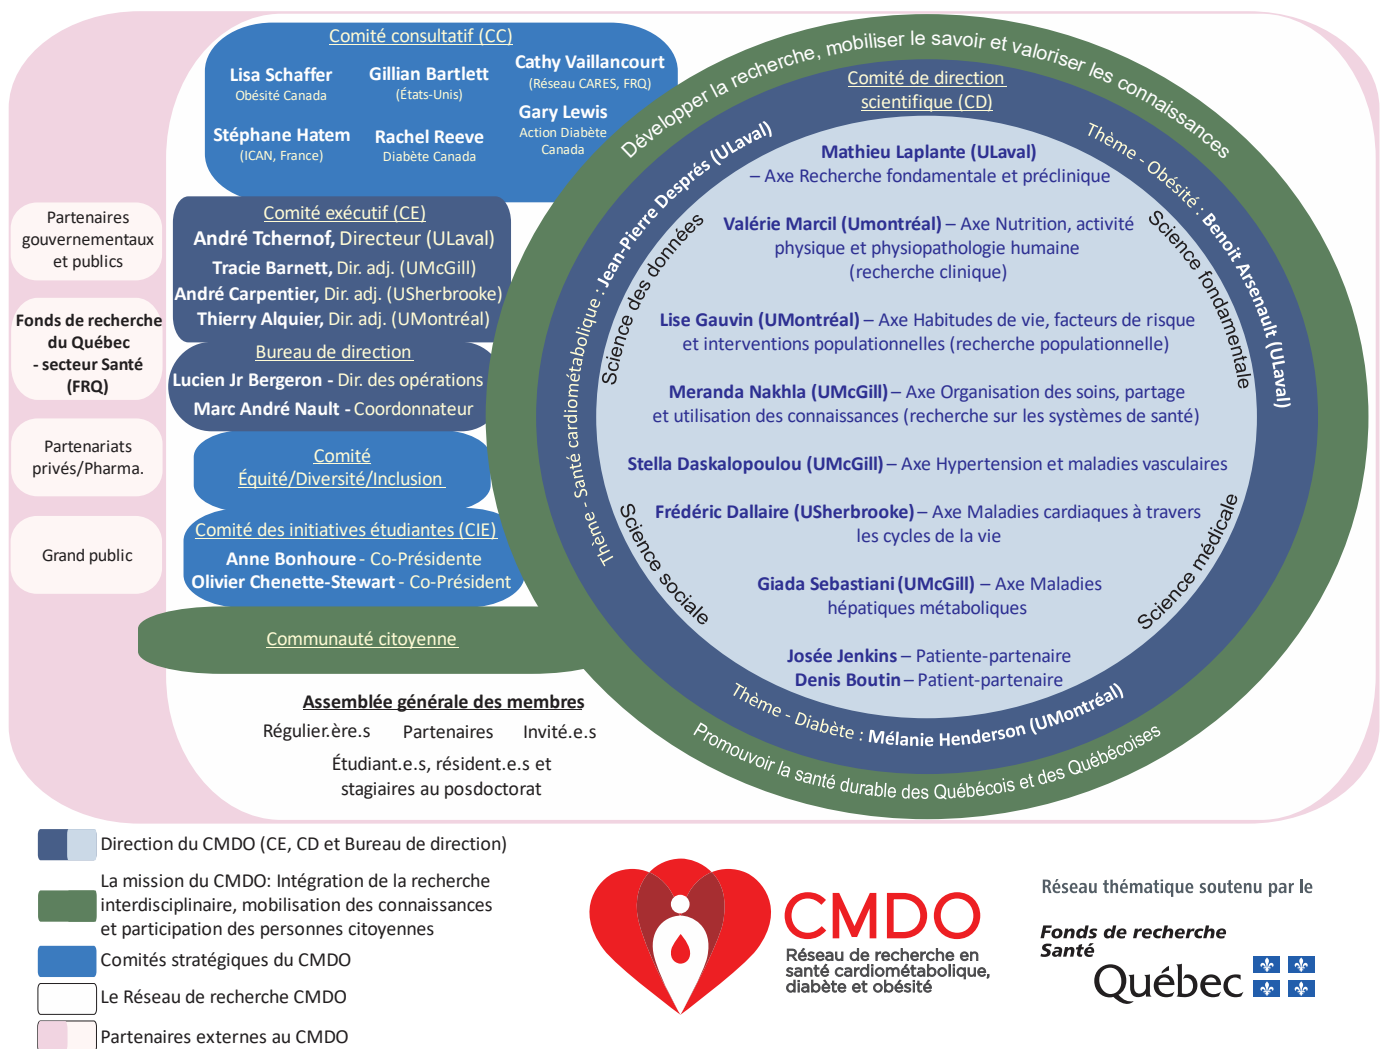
Comité consultatif (CC)

Lisa Schaffer
Obésité Canada

Gillian Bartlett
(États-Unis)

Cathy Vaillancourt
(Réseau CARES, FRQ)

Gary Lewis
Action Diabète Canada

Stéphane Hatem
(ICAN, France)

Rachel Reeve
Diabète Canada

Partenaires gouvernementaux et publics

Fonds de recherche du Québec - secteur Santé (FRQ)

Partenariats privés/Pharma.

Grand public

Comité exécutif (CE)
André Tchernof, Directeur (ULaval)
Tracie Barnett, Dir. adj. (UMcGill)
André Carpentier, Dir. adj. (USherbrooke)
Thierry Alquier, Dir. adj. (UMontréal)

Bureau de direction
Lucien Jr Bergeron - Dir. des opérations
Marc André Nault - Coordonnateur

Comité Équité/Diversité/Inclusion

Comité des initiatives étudiantes (CIE)
Anne Bonhoure - Co-Présidente
Olivier Chenette-Stewart - Co-Président

Communauté citoyenne

Assemblée générale des membres
Régulier.ère.s Partenaires Invité.e.s
Étudiant.e.s, résident.e.s et stagiaires au posdoctorat

Développer la recherche, mobiliser le savoir et valoriser les connaissances

Comité de direction scientifique (CD)

Thème - Obésité : Benoit Arsenault (ULaval)

Thème - Santé cardiométabolique : Jean-Pierre Després (ULaval)

Science des données

Science fondamentale

Mathieu Laplante (ULaval)
– Axe Recherche fondamentale et préclinique

Valérie Marcil (Umontréal) – Axe Nutrition, activité physique et physiopathologie humaine (recherche clinique)

Lise Gauvin (UMontréal) – Axe Habitudes de vie, facteurs de risque et interventions populationnelles (recherche populationnelle)

Meranda Nakhla (UMcGill) – Axe Organisation des soins, partage et utilisation des connaissances (recherche sur les systèmes de santé)

Stella Daskalopoulou (UMcGill) – Axe Hypertension et maladies vasculaires

Frédéric Dallaire (USherbrooke) – Axe Maladies cardiaques à travers les cycles de la vie

Giada Sebastiani (UMcGill) – Axe Maladies hépatiques métaboliques

Josée Jenkins – Patiente-partenaire
Denis Boutin – Patient-partenaire

Science sociale

Science médicale

Thème - Diabète : Mélanie Henderson (UMontréal)

Promouvoir la santé durable des Québécois et des Québécoises

Direction du CMDO (CE, CD et Bureau de direction)

La mission du CMDO: Intégration de la recherche interdisciplinaire, mobilisation des connaissances et participation des personnes citoyennes

Comités stratégiques du CMDO

Le Réseau de recherche CMDO

Partenaires externes au CMDO

CMDO
Réseau de recherche en santé cardiométabolique, diabète et obésité

Réseau thématique soutenu par le
Fonds de recherche Santé
Québec